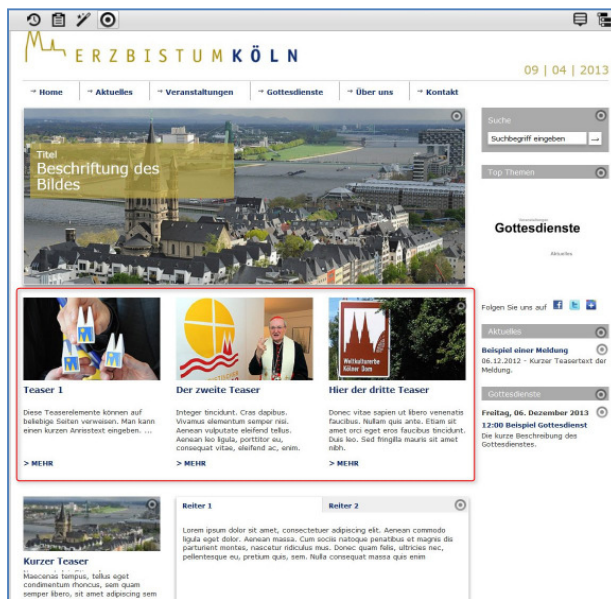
ERZBISTUMKÖLN

09 | 04 | 2013

Home
Aktuelles
Veranstaltungen
Gottesdienste
Über uns
Kontakt

Titel
Beschriftung des Bildes

Suche
Suchbegriff eingeben

Top Themen

Gottesdienste
Aktuelles

Teaser 1
Diese Teaserelemente können auf beliebige Seiten verweisen. Man kann einen kurzen Anrisstext eingeben. ...
> MEHR

Der zweite Teaser
Integer tincidunt. Cras dapibus. Vivamus elementum semper nisi. Aenean vulputate eleifend tellus. Aenean leo ligula, porttitor eu, consequat vitae, eleifend ac, enim.
> MEHR

Weltkulturerbe Kölner Dom

Hier der dritte Teaser
Donec vitae sapien ut libero venenatis faucibus. Nullam quis ante. Etiam sit amet orci eget eros faucibus tincidunt. Duis leo. Sed fringilla mauris sit amet nibh.
> MEHR

Folgen Sie uns auf

Aktuelles
Beispiel einer Meldung
06.12.2012 - Kurzer Teasertext der Meldung

Gottesdienste
Freitag, 06. Dezember 2013
12:00 Beispiel Gottesdienst
Die kurze Beschreibung des Gottesdienstes.

Kurzer Teaser
Maecenas tempus, tellus eget condimentum rhoncus, sem quam semper libero, sit amet adipiscing sem

Reiter 1
Reiter 2
Lorem ipsum dolor sit amet, consectetuer adipiscing elit. Aenean commodo ligula eget dolor. Aenean massa. Cum sociis natoque penatibus et magnis dis parturient montes, nascetur ridiculus mus. Donec quam felis, ultricies nec, pellentesque eu, pretium quis, sem. Nulla consequat massa quis enim